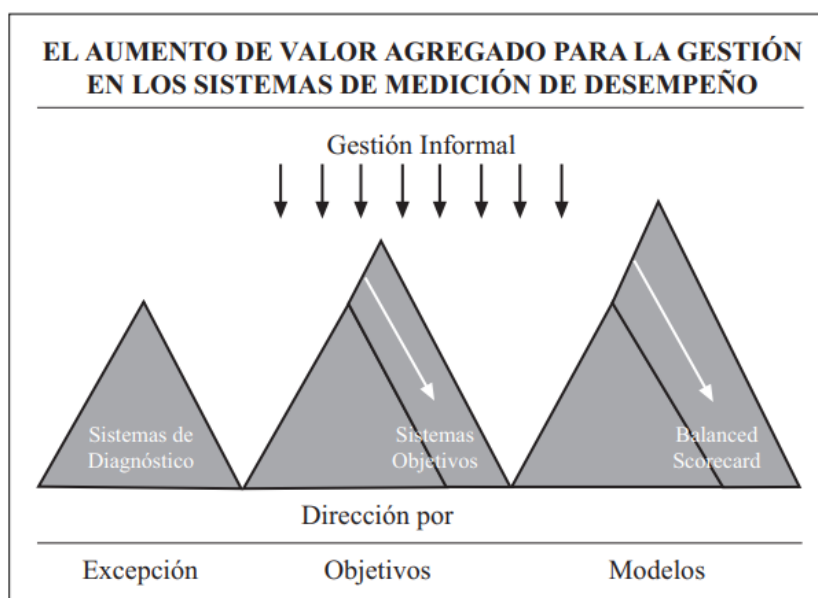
EL AUMENTO DE VALOR AGREGADO PARA LA GESTIÓN EN LOS SISTEMAS DE MEDICIÓN DE DESEMPEÑO

Gestión Informal

Sistemas de Diagnóstico

Sistemas Objetivos

Balanced Scorecard

Dirección por

Excepción

Objetivos

Modelos